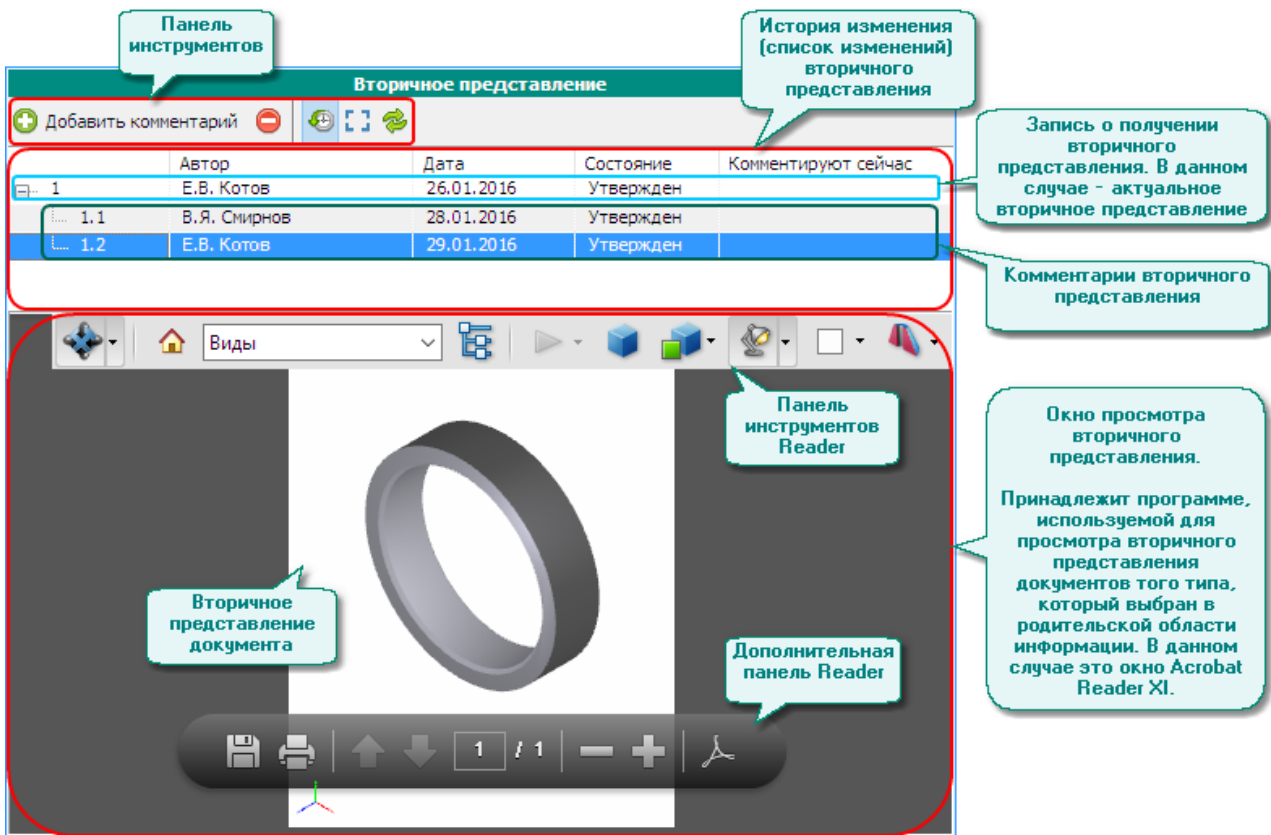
Панель инструментов

История изменения (список изменений) вторичного представления

Вторичное представление

Добавить комментарий

| | Автор | Дата | Состояние | Комментируют сейчас |
|---|---|---|---|---|
| 1 | Е.В. Котов | 26.01.2016 | Утвержден | |
| 1.1 | В.Я. Смирнов | 28.01.2016 | Утвержден | |
| 1.2 | Е.В. Котов | 29.01.2016 | Утвержден | |

Запись о получении вторичного представления. В данном случае - актуальное вторичное представление

Комментарии вторичного представления

Виды

Панель инструментов Reader

Окно просмотра вторичного представления.

Принадлежит программе, используемой для просмотра вторичного представления документов того типа, который выбран в родительской области информации. В данном случае это окно Acrobat Reader XI.

Вторичное представление документа

Дополнительная панель Reader

1 / 1